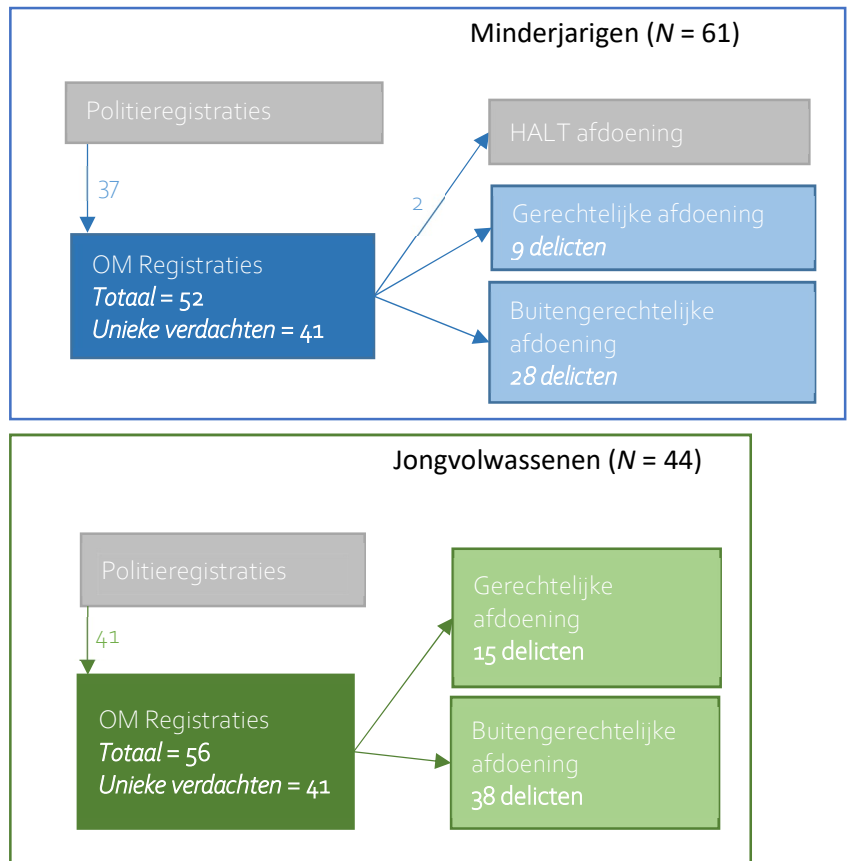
Minderjarigen (*N* = 61)

Politieregistraties

37

OM Registraties
*Totaal* = 52
*Unieke verdachten* = 41

2

HALT afdoening

Gerechtelijke afdoening
*9 delicten*

Buitengerechtelijke afdoening
*28 delicten*

Jongvolwassenen (*N* = 44)

Politieregistraties

41

OM Registraties
*Totaal* = 56
*Unieke verdachten* = 41

Gerechtelijke afdoening
15 delicten

Buitengerechtelijke afdoening
38 delicten